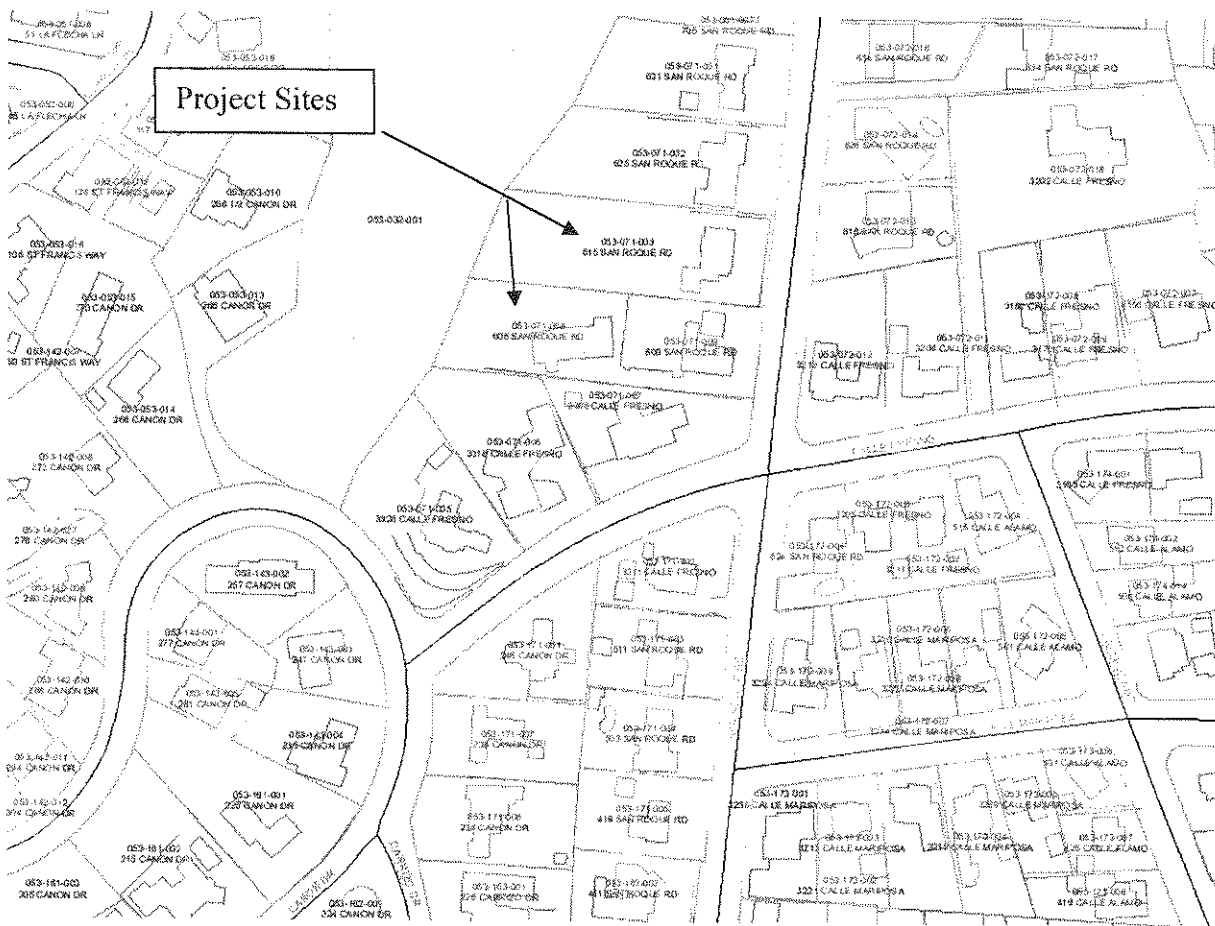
Project Sites

053-071-003
615 SAN ROQUE RD

053-071-004
605 SAN ROQUE RD

053-071-031
631 SAN ROQUE RD

053-071-032
625 SAN ROQUE RD

053-071-030
608 SAN ROQUE RD

053-071-007
3408 CALLE FRESNO

053-071-006
3318 CALLE FRESNO

053-071-005
3308 CALLE FRESNO

053-032-001

053-053-010
268 1/2 CANON DR

053-053-013
268 CANON DR

053-053-015
270 CANON DR

053-053-014
266 CANON DR

053-053-014
106 ST FRANCIS WAY

053-143-002
257 CANON DR

053-143-001
277 CANON DR

053-143-003
247 CANON DR

053-143-004
235 CANON DR

053-161-001
220 CANON DR

053-171-002
321 CALLE FRESNO

053-171-003
611 SAN ROQUE RD

053-171-001
505 CANON DR

053-171-007
236 CANON DR

053-171-006
234 CANON DR

053-172-012
3210 CALLE FRESNO

053-072-014
626 SAN ROQUE RD

053-072-018
3202 CALLE FRESNO

053-072-017
634 SAN ROQUE RD

053-172-001
3221 CALLE MARIPOSA

053-173-006
419 CALLE ALAMO

CALLE FRESNO

CANON DR